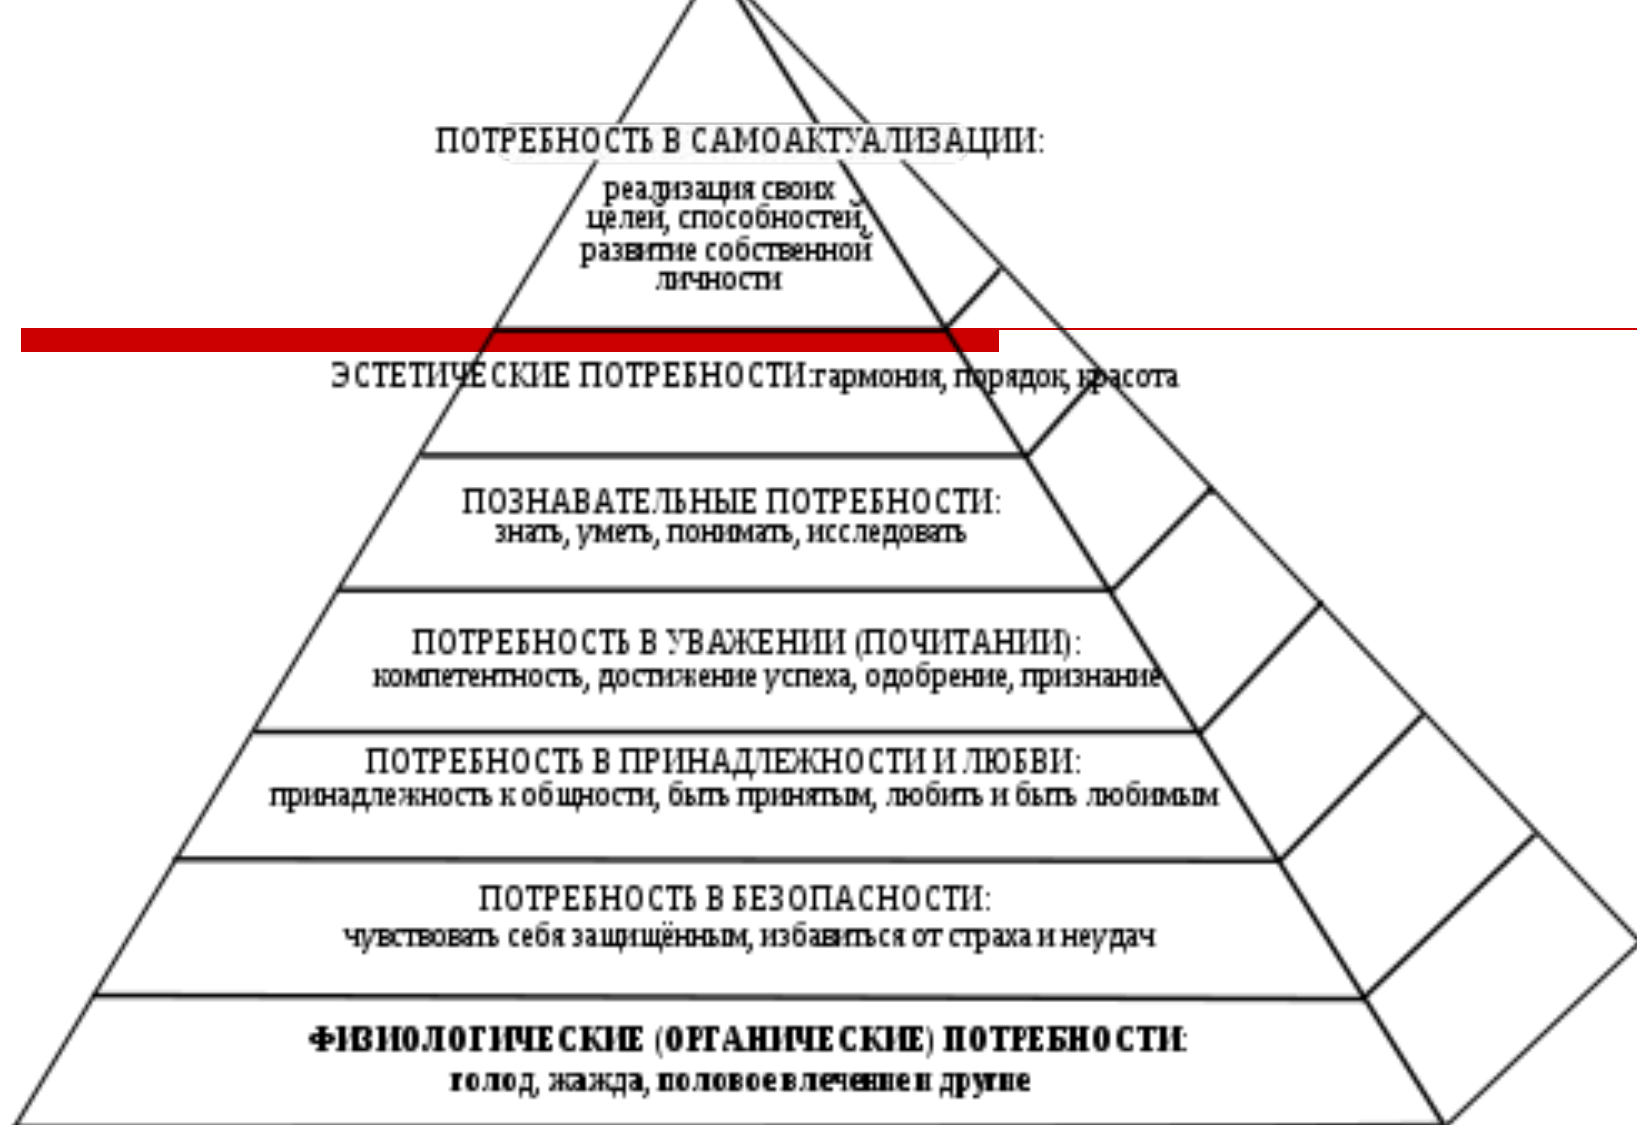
ПОТРЕБНОСТЬ В САМОАКТУАЛИЗАЦИИ:
реализация своих целей, способностей, развитие собственной личности

ЭСТЕТИЧЕСКИЕ ПОТРЕБНОСТИ:гармония, порядок, красота

ПОЗНАВАТЕЛЬНЫЕ ПОТРЕБНОСТИ:
знать, уметь, понимать, исследовать

ПОТРЕБНОСТЬ В УВАЖЕНИИ (ПОЧИТАНИИ):
компетентность, достижение успеха, одобрение, признание

ПОТРЕБНОСТЬ В ПРИНАДЛЕЖНОСТИ И ЛЮБВИ:
принадлежность к общности, быть принятым, любить и быть любимым

ПОТРЕБНОСТЬ В БЕЗОПАСНОСТИ:
чувствовать себя защищённым, избавиться от страха и неудач

ФИЗИОЛОГИЧЕСКИЕ (ОРГАНИЧЕСКИЕ) ПОТРЕБНОСТИ:
голод, жажда, половое влечение и другие